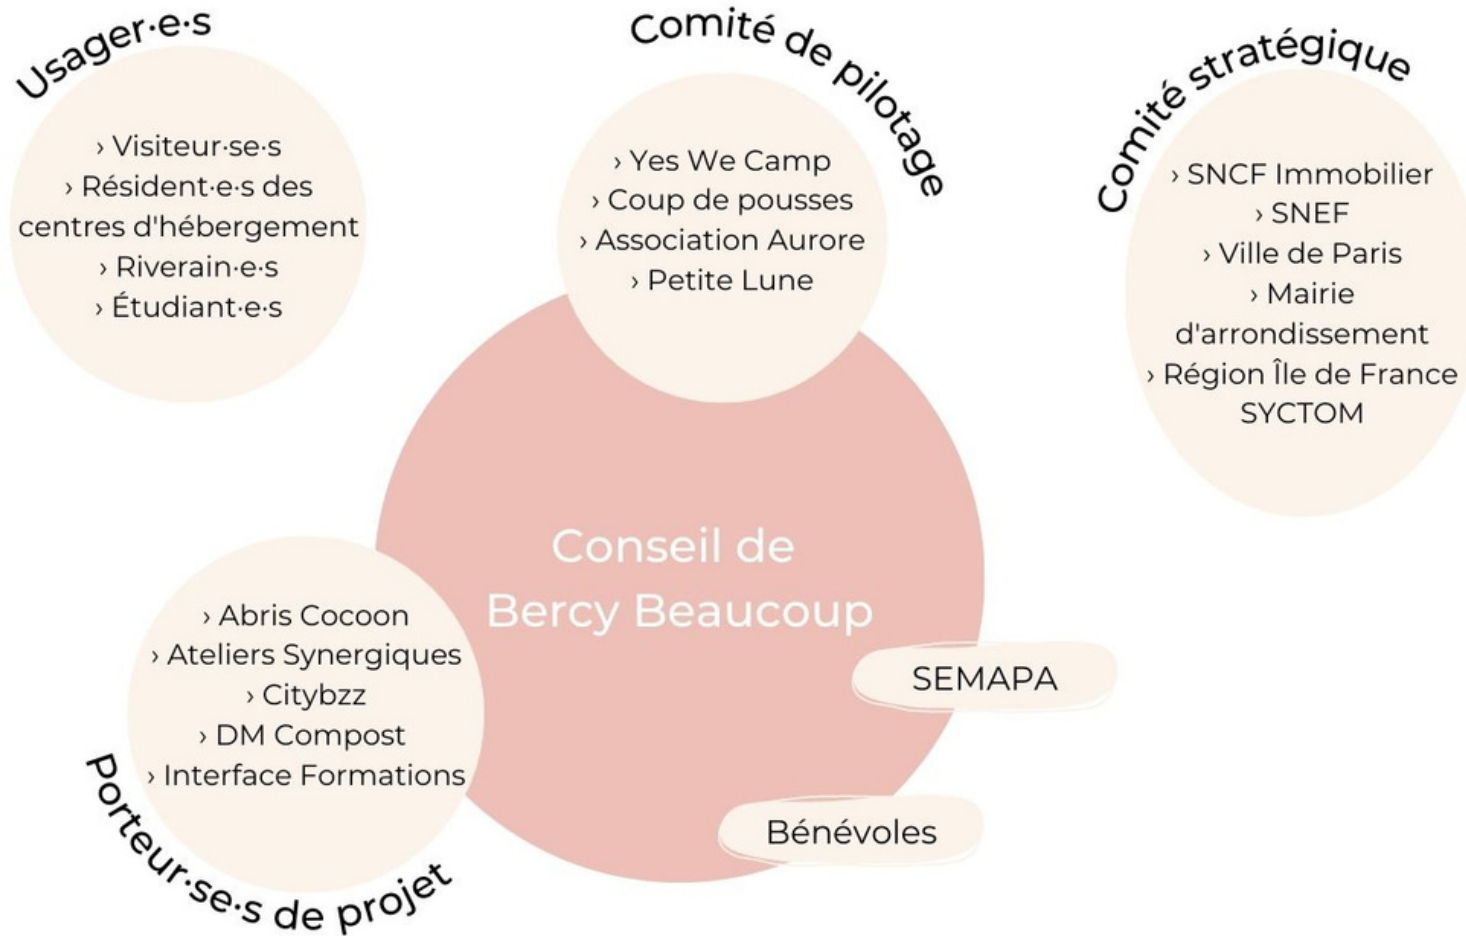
Usager·e·s

› Visiteur·se·s
› Résident·e·s des centres d'hébergement
› Riverain·e·s
› Étudiant·e·s

Comité de pilotage

› Yes We Camp
› Coup de pousses
› Association Aurore
› Petite Lune

Comité stratégique

› SNCF Immobilier
› SNEF
› Ville de Paris
› Mairie d'arrondissement
› Région Île de France
SYCTOM

Conseil de Bercy Beaucoup

SEMAPA

Bénévoles

› Abris Cocoon
› Ateliers Synergiques
› Citybzz
› DM Compost
› Interface Formations

Porteur·se·s de projet